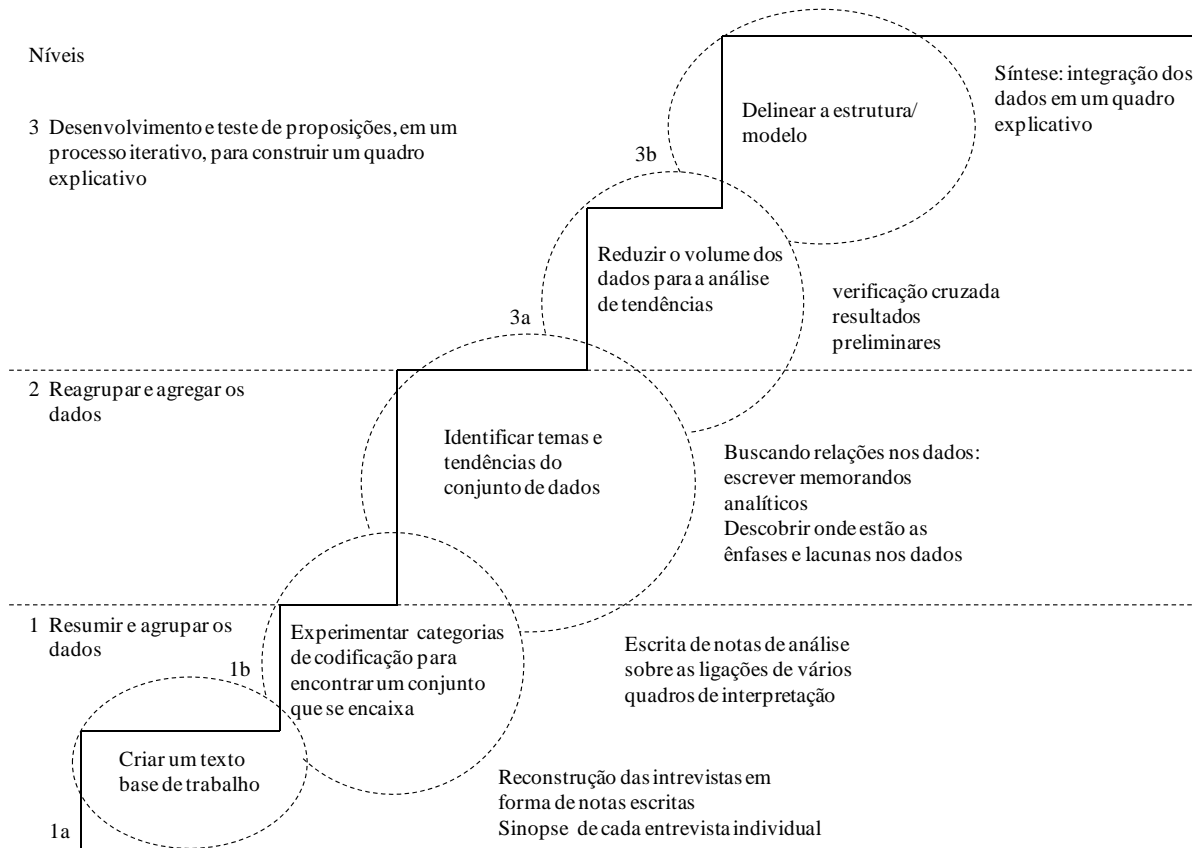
Níveis

3 Desenvolvimento e teste de proposições, em um processo iterativo, para construir um quadro explicativo

Síntese: integração dos dados em um quadro explicativo

Delinear a estrutura/ modelo

3b

Reduzir o volume dos dados para a análise de tendências

verificação cruzada resultados preliminares

3a

2 Reagrupar e agregar os dados

Identificar temas e tendências do conjunto de dados

Buscando relações nos dados: escrever memorandos analíticos
Descobrir onde estão as ênfases e lacunas nos dados

1 Resumir e agrupar os dados

Experimentar categorias de codificação para encontrar um conjunto que se encaixa

Escrita de notas de análise sobre as ligações de vários quadros de interpretação

1b

Criar um texto base de trabalho

Reconstrução das intrevistas em forma de notas escritas
Sinopse de cada entrevista individual

1a